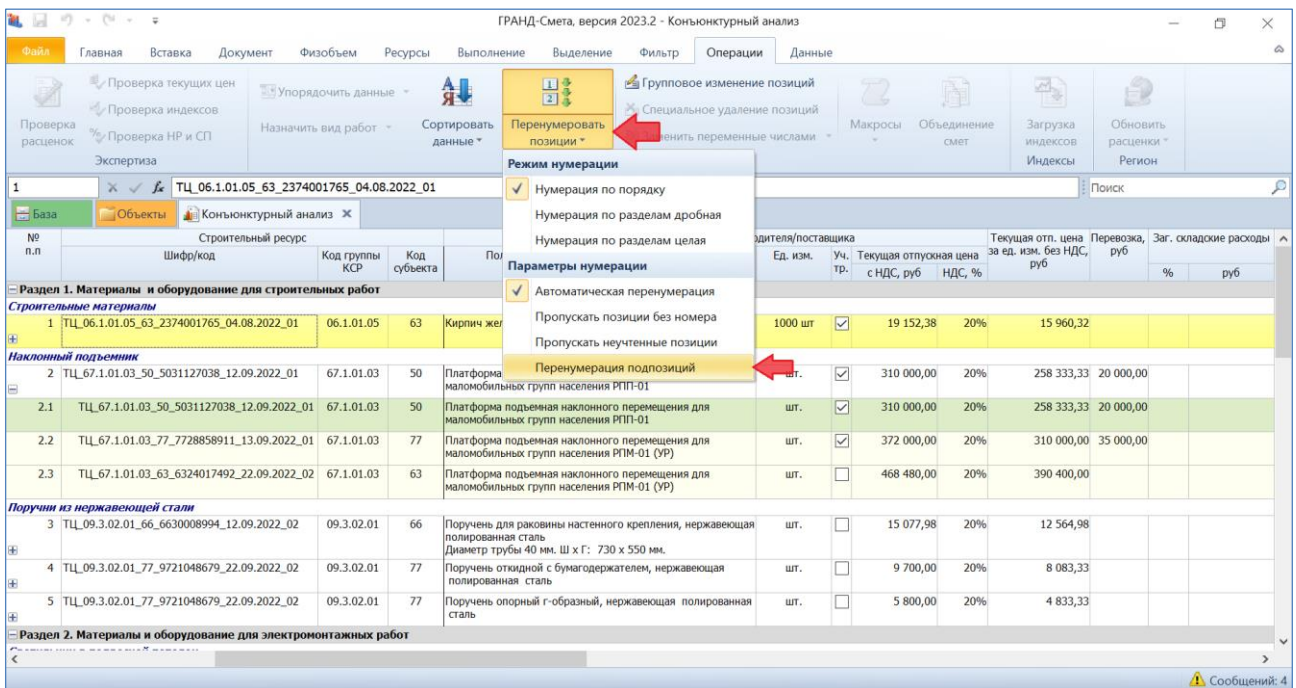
ГРАНД-Смета, версия 2023.2 - Конъюнктурный анализ

Файл Главная Вставка Документ Физобъем Ресурсы Выполнение Выделение Фильтр Операции Данные

Проверка расценок
Проверка текущих цен
Проверка индексов
Проверка НР и СП
Экспертиза
Упорядочить данные
Назначить вид работ
Сортировать данные
Перенумеровать позиции
Групповое изменение позиций
Специальное удаление позиций
Заменить переменные числами
Макросы
Объединение смет
Загрузка индексов
Индексы
Обновить расценки
Регион

Режим нумерации
Нумерация по порядку
Нумерация по разделам дробная
Нумерация по разделам целая
Параметры нумерации
Автоматическая перенумерация
Пропускать позиции без номера
Пропускать неучтенные позиции
Перенумерация подпозиций

1 ТЦ_06.1.01.05_63_2374001765_04.08.2022_01
Поиск

База Объекты Конъюнктурный анализ

| № п.п | Строительный ресурс Шифр/код | Код группы КСР | Код субъекта | Пол... | Ед. изм. | Уч. тр. | Текущая отпускная цена с НДС, руб | НДС, % | Текущая отп. цена за ед. изм. без НДС, руб | Перевозка, руб | Заг. складские расходы % | руб |
|---|---|---|---|---|---|---|---|---|---|---|---|---|
| Раздел 1. Материалы и оборудование для строительных работ | | | | | | | | | | | | |
| Строительные материалы | | | | | | | | | | | | |
| 1 | ТЦ_06.1.01.05_63_2374001765_04.08.2022_01 | 06.1.01.05 | 63 | Кирпич жел | 1000 шт | ☑ | 19 152,38 | 20% | 15 960,32 | | | |
| Наклонный подъемник | | | | | | | | | | | | |
| 2 | ТЦ_67.1.01.03_50_5031127038_12.09.2022_01 | 67.1.01.03 | 50 | Платформа ... маломобильных групп населения РПП-01 | шт. | ☑ | 310 000,00 | 20% | 258 333,33 | 20 000,00 | | |
| 2.1 | ТЦ_67.1.01.03_50_5031127038_12.09.2022_01 | 67.1.01.03 | 50 | Платформа подъемная наклонного перемещения для маломобильных групп населения РПП-01 | шт. | ☑ | 310 000,00 | 20% | 258 333,33 | 20 000,00 | | |
| 2.2 | ТЦ_67.1.01.03_77_7728858911_13.09.2022_01 | 67.1.01.03 | 77 | Платформа подъемная наклонного перемещения для маломобильных групп населения РПМ-01 (УР) | шт. | ☑ | 372 000,00 | 20% | 310 000,00 | 35 000,00 | | |
| 2.3 | ТЦ_67.1.01.03_63_6324017492_22.09.2022_02 | 67.1.01.03 | 63 | Платформа подъемная наклонного перемещения для маломобильных групп населения РПМ-01 (УР) | шт. | ☐ | 468 480,00 | 20% | 390 400,00 | | | |
| Поручни из нержавеющей стали | | | | | | | | | | | | |
| 3 | ТЦ_09.3.02.01_66_6630008994_12.09.2022_02 | 09.3.02.01 | 66 | Поручень для раковины настенного крепления, нержавеющая полированная сталь Диаметр трубы 40 мм. Ш х Г: 730 х 550 мм. | шт. | ☐ | 15 077,98 | 20% | 12 564,98 | | | |
| 4 | ТЦ_09.3.02.01_77_9721048679_22.09.2022_02 | 09.3.02.01 | 77 | Поручень откидной с бумагодержателем, нержавеющая полированная сталь | шт. | ☐ | 9 700,00 | 20% | 8 083,33 | | | |
| 5 | ТЦ_09.3.02.01_77_9721048679_22.09.2022_02 | 09.3.02.01 | 77 | Поручень опорный г-образный, нержавеющая полированная сталь | шт. | ☐ | 5 800,00 | 20% | 4 833,33 | | | |
| Раздел 2. Материалы и оборудование для электромонтажных работ | | | | | | | | | | | | |

дителя/поставщика

Сообщений: 4